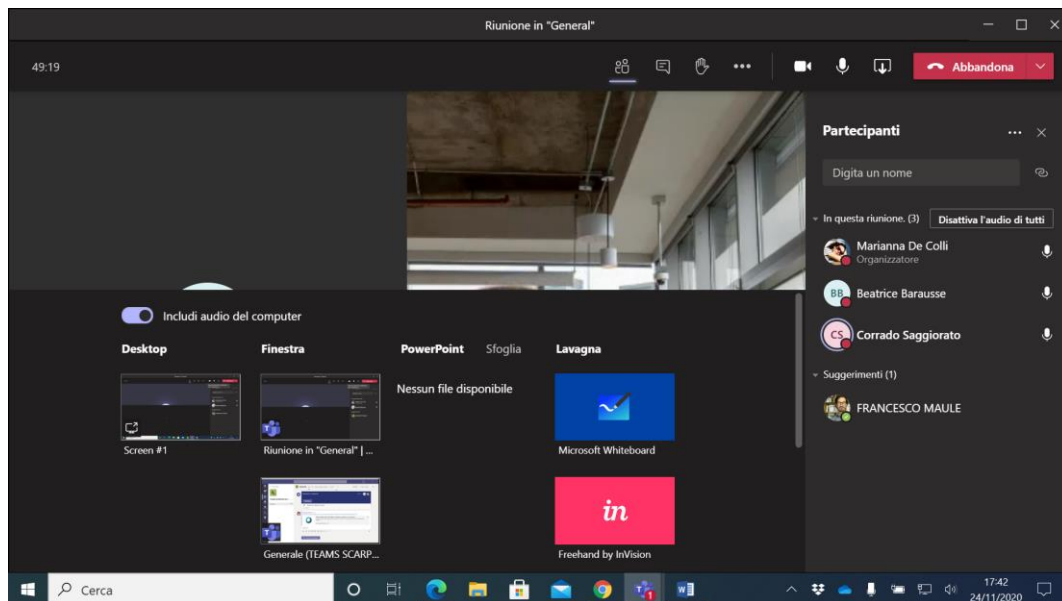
Riunione in "General"

49:19

Abbandona

Partecipanti

Digita un nome

In questa riunione. (3)

Disattiva l'audio di tutti

Marianna De Colli
Organizzatore

BB Beatrice Barausse

CS Corrado Saggiorato

Suggerimenti (1)

FRANCESCO MAULE

Includi audio del computer

Desktop

Finestra

PowerPoint

Sfoglia

Lavagna

Nessun file disponibile

Screen #1

Riunione in "General" | ...

Microsoft Whiteboard

Generale (TEAMS SCARP...

in

Freehand by InVision

Cerca

17:42
24/11/2020